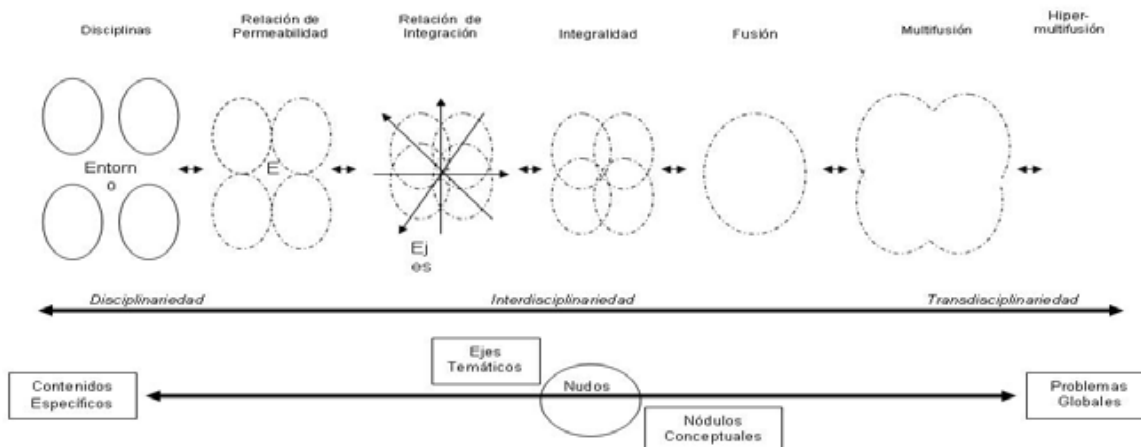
Disciplinas

Relación de Permeabilidad

Relación de Integración

Integralidad

Fusión

Multifusión

Hiper-multifusión

Entorn
o

E

Ej
es

Disciplinariedad

Interdisciplinariedad

Transdisciplinariedad

Ejes Temáticos

Contenidos Específicos

Nudos

Problemas Globales

Nódulos Conceptuales